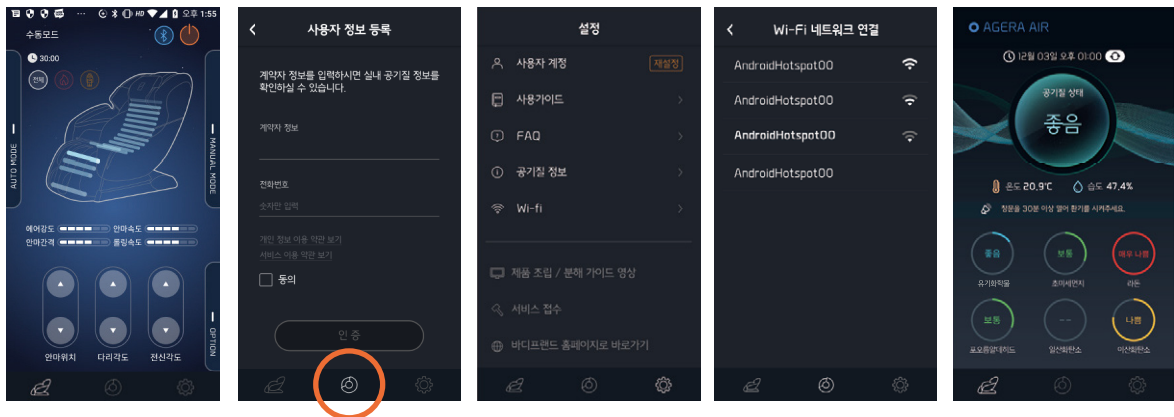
HD 오후 1:55
수동모드
30:00
전체
AUTO MODE
MANUAL MODE
에어강도 안마속도
안마간격 롤링속도
OPTION
안마위치 다리각도 전신각도

사용자 정보 등록
계약자 정보를 입력하시면 실내 공기질 정보를 확인하실 수 있습니다.
계약자 정보
전화번호
숫자만 입력
개인 정보 이용 약관 보기
서비스 이용 약관 보기
동의
인 증

설정
사용자 계정 재설정
사용가이드
FAQ
공기질 정보
Wi-fi
제품 조립 / 분해 가이드 영상
서비스 접수
바디프랜드 홈페이지로 바로가기

Wi-Fi 네트워크 연결
AndroidHotspot00
AndroidHotspot00
AndroidHotspot00
AndroidHotspot00

AGERA AIR
12월 03일 오후 01:00
공기질 상태
좋음
온도 20.9℃ 습도 47.4%
창문을 30분 이상 열어 환기를 시켜주세요.
좋음 유기화학물
보통 초미세먼지
매우 나쁨 라돈
보통 포름알데히드
-- 일산화탄소
나쁨 이산화탄소